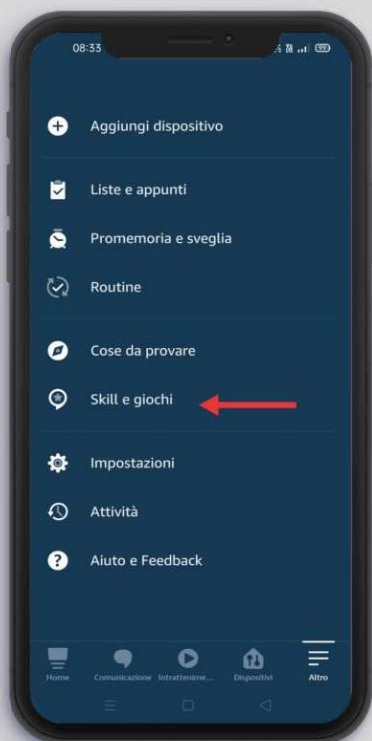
08:33

Aggiungi dispositivo

Liste e appunti

Promemoria e sveglia

Routine

Cose da provare

Skill e giochi

Impostazioni

Attività

Aiuto e Feedback

Home
Comunicazione
Intratteniме...
Dispositivi
Altro